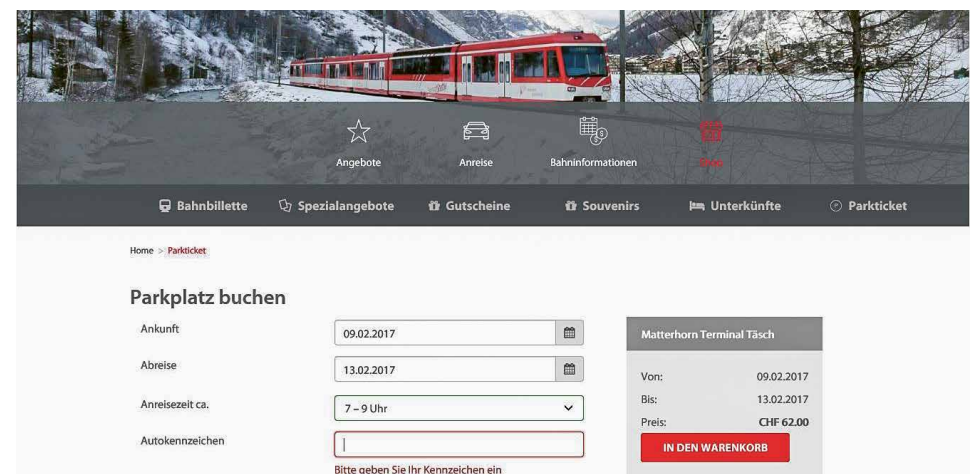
Angebote
Anreise
Bahninformationen
Shop

Bahnbillette
Spezialangebote
Gutscheine
Souvenirs
Unterkünfte
Parkticket

Home > Parkticket

Parkplatz buchen

Ankunft
09.02.2017

Abreise
13.02.2017

Anreisezeit ca.
7 – 9 Uhr

Autokennzeichen

Bitte geben Sie Ihr Kennzeichen ein

Matterhorn Terminal Täsch

Von: 09.02.2017
Bis: 13.02.2017
Preis: CHF 62.00

IN DEN WARENKORB